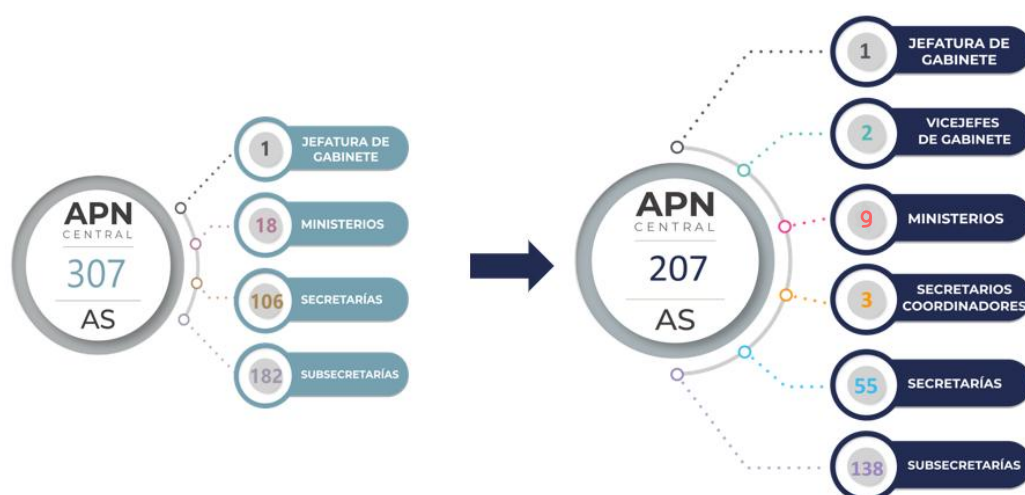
APN
CENTRAL
307
AS

1 JEFATURA DE GABINETE
18 MINISTERIOS
106 SECRETARÍAS
182 SUBSECRETARÍAS

APN
CENTRAL
207
AS

1 JEFATURA DE GABINETE
2 VICEJEFES DE GABINETE
9 MINISTERIOS
3 SECRETARIOS COORDINADORES
55 SECRETARÍAS
138 SUBSECRETARÍAS